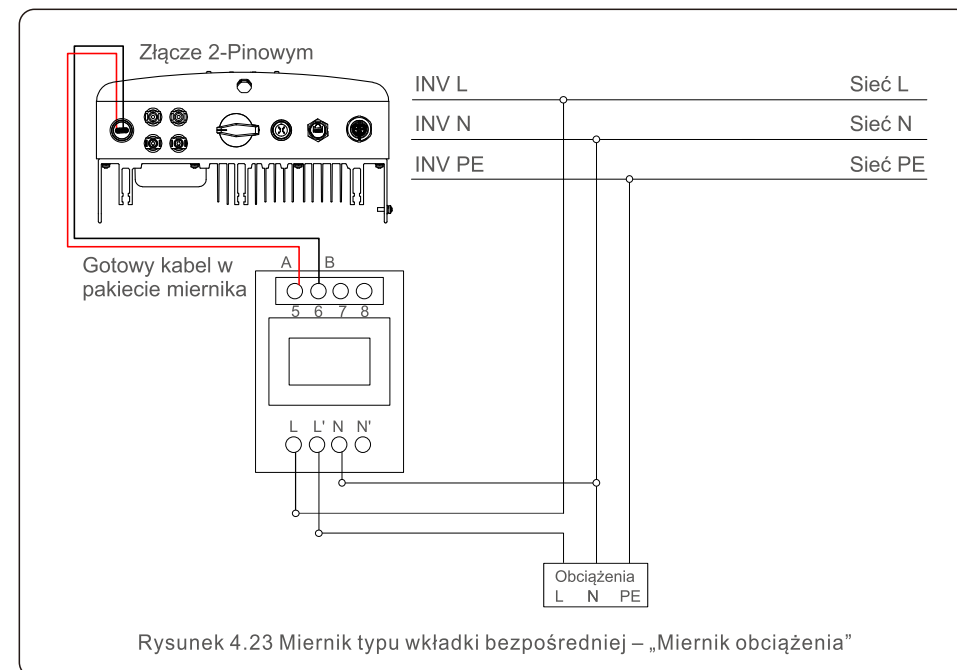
Złącze 2-Pinowym

INV L

Sieć L

INV N

Sieć N

INV PE

Sieć PE

Gotowy kabel w pakiecie miernika

A B

5 6 7 8

L L' N N'

Obciążenia
L N PE

Rysunek 4.23 Miernik typu wkładki bezpośredniej – „Miernik obciążenia"